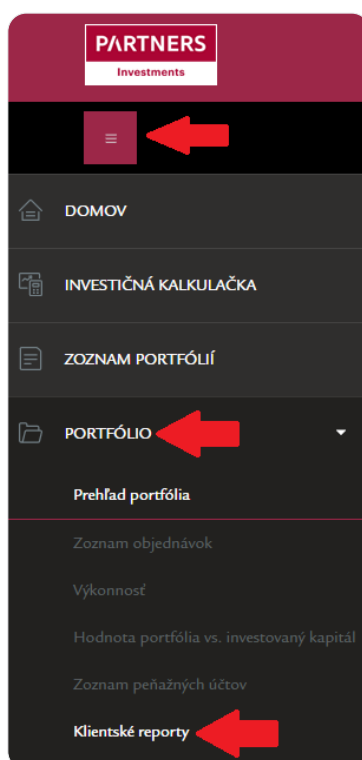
PARTNERS
Investments

≡

DOMOV

INVESTIČNÁ KALKULAČKA

ZOZNAM PORTFÓLIÍ

PORTFÓLIO

Prehľad portfólia

Zoznam objednávok

Výkonnosť

Hodnota portfólia vs. investovaný kapitál

Zoznam peňažných účtov

Klientské reporty